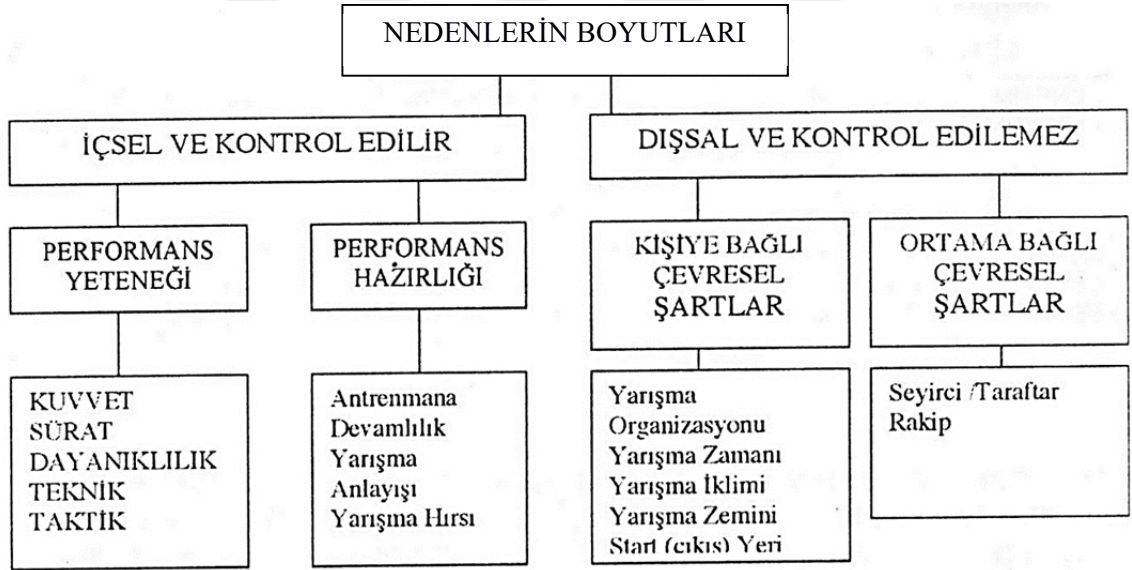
NEDENLERİN BOYUTLARI

İÇSEL VE KONTROL EDİLİR

DIŞSAL VE KONTROL EDİLEMEZ

PERFORMANS YETENEĞİ

PERFORMANS HAZIRLIĞI

KİŞİYE BAĞLI ÇEVRESEL ŞARTLAR

ORTAMA BAĞLI ÇEVRESEL ŞARTLAR

KUVVET
SÜRAT
DAYANIKLILIK
TEKNİK
TAKTİK

Antrenmana Devamlılık
Yarışma Anlayışı
Yarışma Hırsı

Yarışma Organizasyonu
Yarışma Zamanı
Yarışma İklimi
Yarışma Zemini
Start (çıkış) Yeri

Seyirci /Taraftar
Rakip